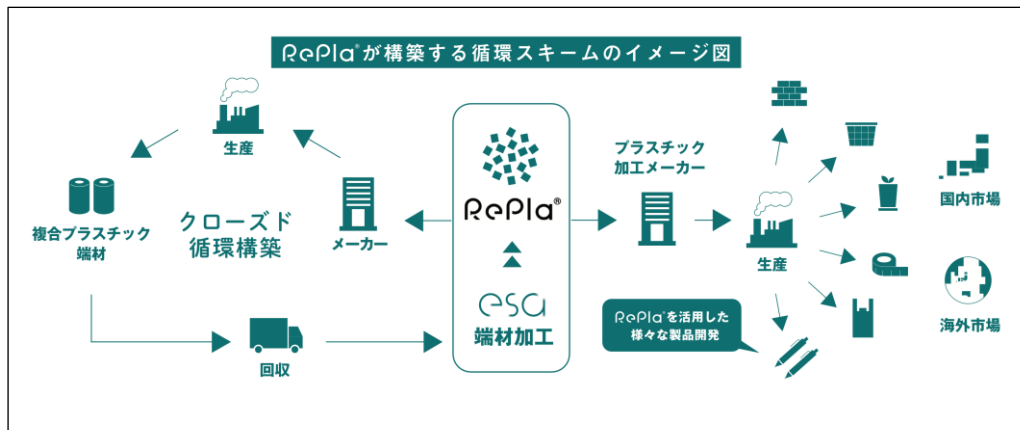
RePla®が構築する循環スキームのイメージ図

生産

複合プラスチック端材

クローズド循環構築

メーカー

RePla®

esa
端材加工

回収

プラスチック加工メーカー

生産

RePla®を活用した様々な製品開発

国内市場

海外市場